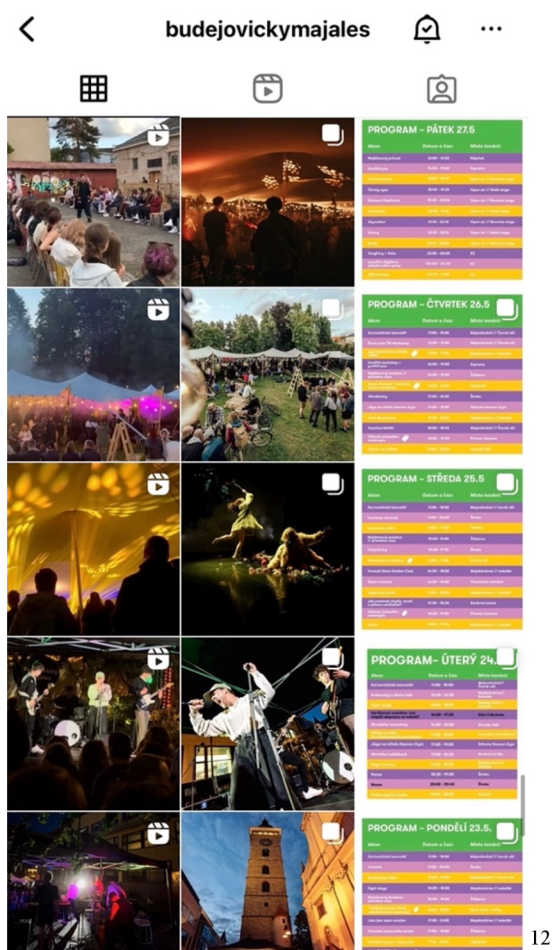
budejovickymajales

PROGRAM - PÁTEK 27.5

Akce | Datum a čas | Místo konání

PROGRAM - ČTVRTEK 26.5

PROGRAM - STŘEDA 25.5

Akce | Datum a čas | Místo konání

PROGRAM- ÚTERÝ 24.

Akce | Datum a čas | Místo konání

PROGRAM - PONDĚLÍ 23.5.

Akce | Datum a čas | Místo konání

12